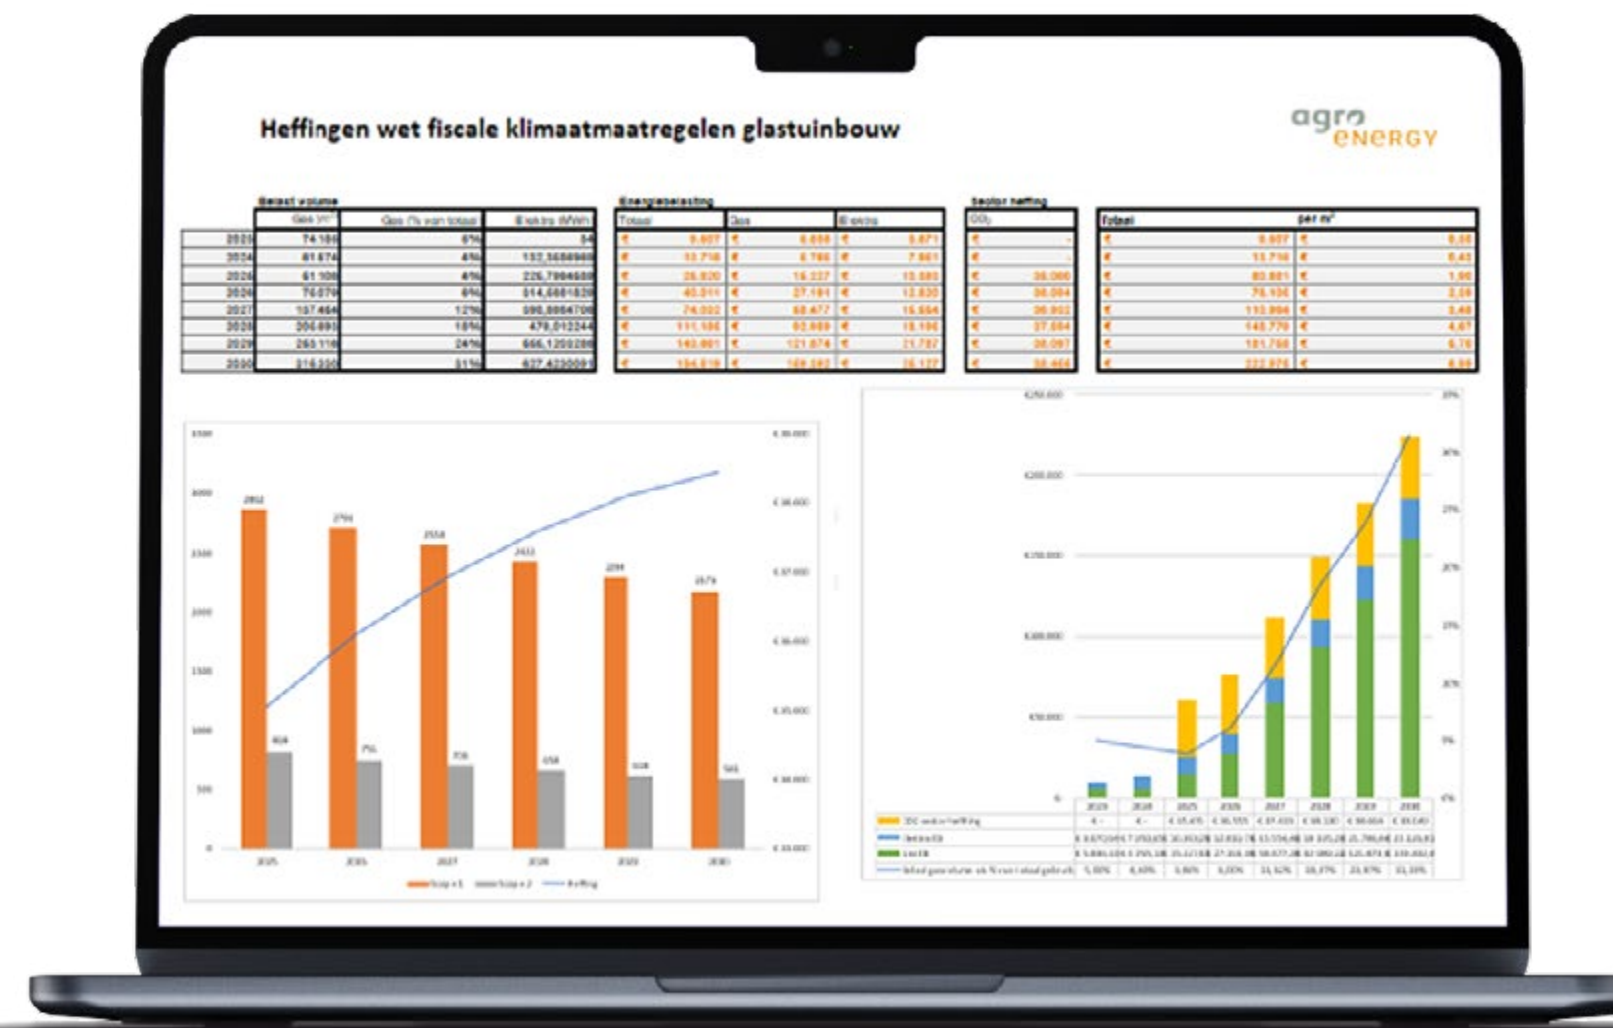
Heffingen wet fiscale klimaatmaatregelen glastuinbouw

agro energy

Belast volume

| | Gas $m^3$ | Gas (% van totaal) | Elektra MWh |
|---|---|---|---|
| 2023 | 74.180 | 6% | 84 |
| 2024 | 81.674 | 4% | 132,5658980 |
| 2025 | 61.106 | 4% | 226,7964680 |
| 2026 | 76.079 | 6% | 314,6661820 |
| 2027 | 107.464 | 12% | 390,8884700 |
| 2028 | 200.693 | 18% | 478,012244 |
| 2029 | 260.116 | 24% | 666,1250280 |
| 2030 | 316.220 | 31% | 627,4230091 |

Energiebelasting

| Totaal | Gas | Elektra |
|---|---|---|
| € 9.607 | € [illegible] | € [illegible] |
| € 13.716 | € 6.786 | € 7.861 |
| € 26.920 | € 16.227 | € 10.693 |
| € 40.011 | € 27.181 | € 12.830 |
| € 74.032 | € 58.477 | € 15.554 |
| € 111.186 | € 92.989 | € 18.196 |
| € 140.861 | € 121.874 | € 21.787 |
| € 194.819 | € 169.292 | € 26.127 |

Sector heffing

| $CO_2$ |
|---|
| € - |
| € - |
| € 38.060 |
| € 36.094 |
| € 36.932 |
| € 37.884 |
| € 38.097 |
| € 38.468 |

| Totaal | per $m^2$ |
|---|---|
| € 9.607 | € 0,88 |
| € 13.716 | € 0,43 |
| € 80.881 | € 1,96 |
| € 76.106 | € 2,39 |
| € 110.966 | € 3,48 |
| € 148.770 | € 4,67 |
| € 181.768 | € 5,76 |
| € 222.976 | € 6,98 |

2852 2716 2558 2422 2294 2174
808 751 708 658 608 565
2025 2026 2027 2028 2029 2030

€250.000 €200.000 €150.000 €100.000 €50.000
2023 2024 2025 2026 2027 2028 2029 2030
Totaal gasvolume als % van totaal gebruik 5,00% 4,00% 3,86% 6,00% 11,50% 18,37% 23,97% 31,10%